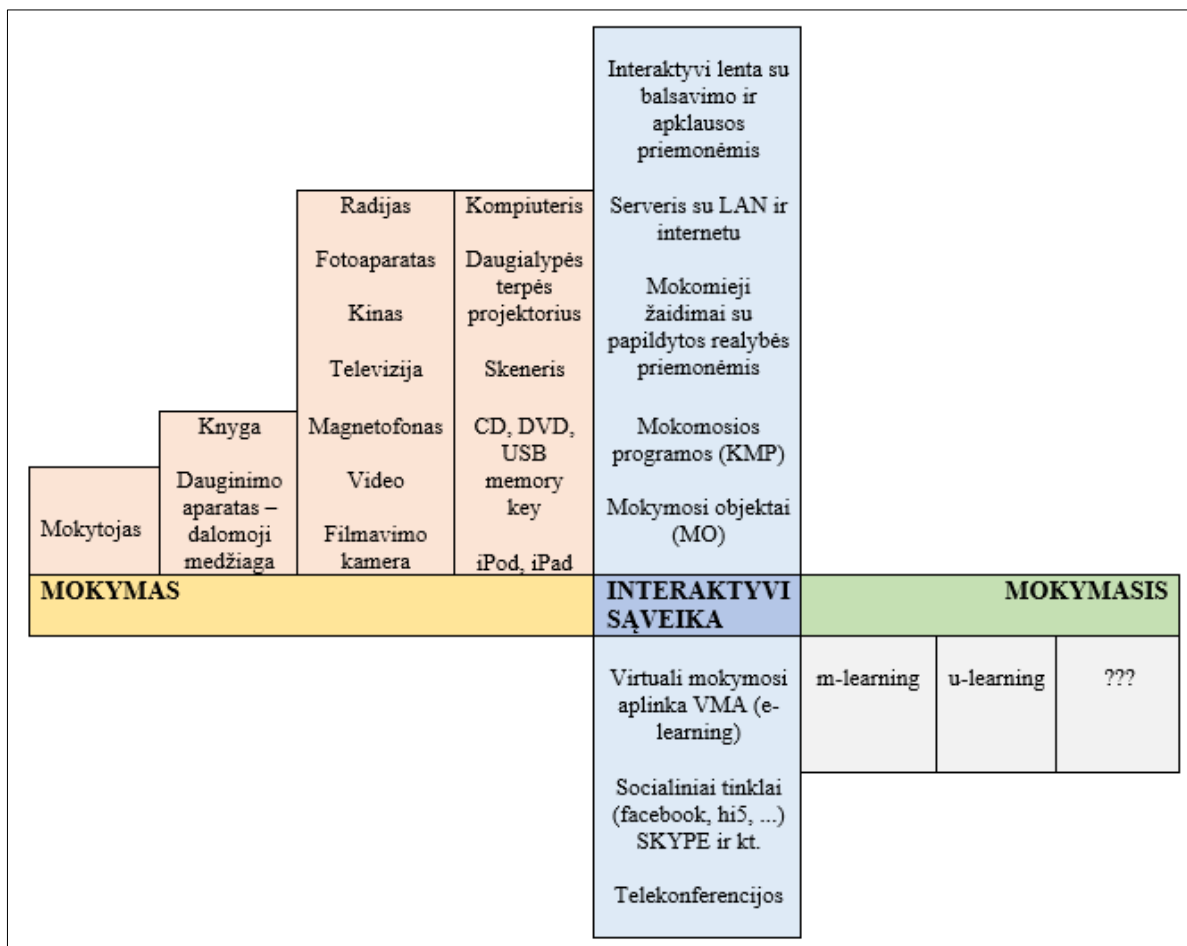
Mokytojas

Knyga

Dauginimo aparatas – dalomoji medžiaga

Radijas

Fotoaparatas

Kinas

Televizija

Magnetofonas

Video

Filmavimo kamera

Kompiuteris

Daugialypės terpės projektorius

Skeneris

CD, DVD, USB memory key

iPod, iPad

Interaktyvi lenta su balsavimo ir apklausos priemonėmis

Serveris su LAN ir internetu

Mokomieji žaidimai su papildytos realybės priemonėmis

Mokomosios programos (KMP)

Mokymosi objektai (MO)

MOKYMAS

INTERAKTYVI SĄVEIKA

MOKYMASIS

Virtuali mokymosi aplinka VMA (e-learning)

Socialiniai tinklai (facebook, hi5, ...) SKYPE ir kt.

Telekonferencijos

m-learning

u-learning

???